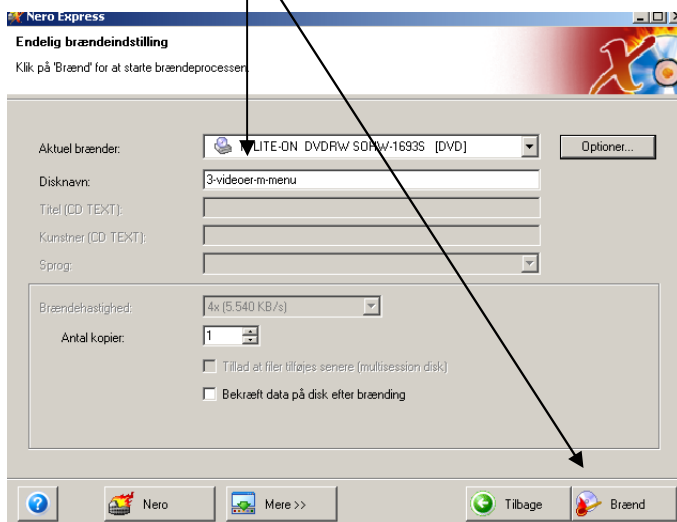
Nero Express

Endelig brændeindstilling

Klik på 'Brænd' for at starte brændeprocessen.

Aktuel brænder: LITE-ON DVDRW SOHW-1693S [DVD]

Optioner...

Disknavn: 3-videoer-m-menu

Titel (CD TEXT):

Kunstner (CD TEXT):

Sprog:

Brændehastighed: 4x (5.540 KB/s)

Antal kopier: 1

Tillad at filer tilføjes senere (multisession disk)

Bekræft data på disk efter brænding

Nero

Mere >>

Tilbage

Brænd